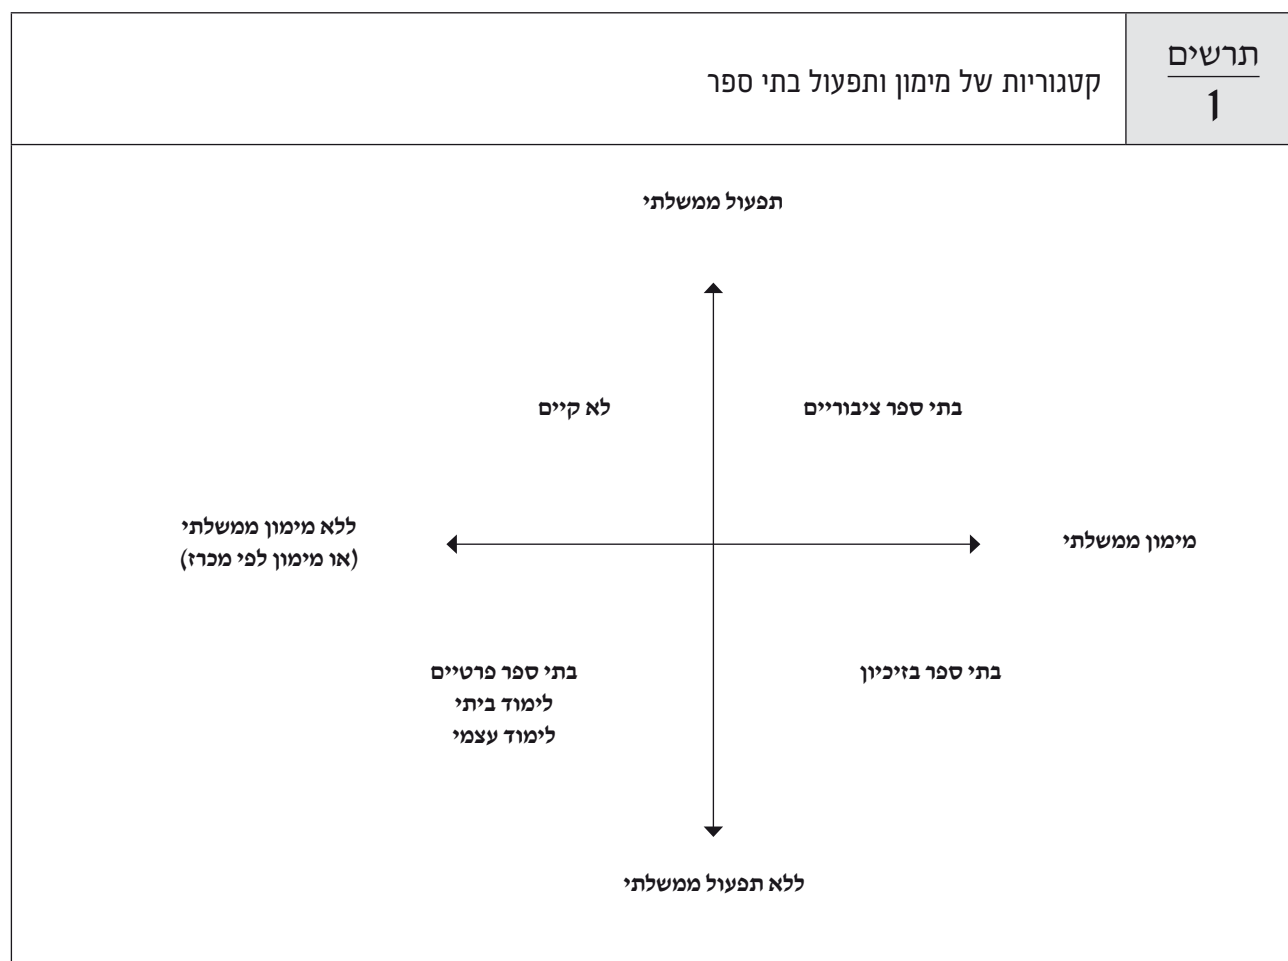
תרשים
1

קטגוריות של מימון ותפעול בתי ספר

תפעול ממשלתי

לא קיים

בתי ספר ציבוריים

ללא מימון ממשלתי
(או מימון לפי מכרז)

מימון ממשלתי

בתי ספר פרטיים
לימוד ביתי
לימוד עצמי

בתי ספר בזיכיון

ללא תפעול ממשלתי